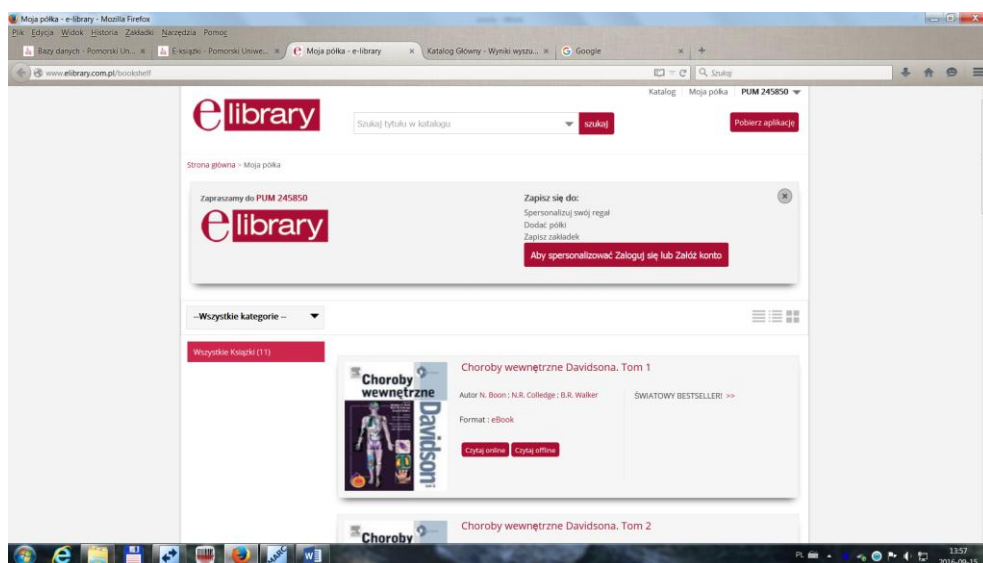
Moja półka - e-library - Mozilla Firefox

Plik Edycja Widok Historia Zakładki Narzędzia Pomoc

Bazy danych - Pomorski Un... × E-książki - Pomorski Uniwe... × Moja półka - e-library × Katalog Główny - Wyniki wyszu... × Google ×

www.elibrary.com.pl/bookshelf

Szukaj

Katalog Moja półka PUM 245850

elibrary

Szukaj tytułu w katalogu

szukaj

Pobierz aplikację

Strona główna > Moja półka

Zapraszamy do PUM 245850

elibrary

Zapisz się do:

Spersonalizuj swój regał

Dodać półki

Zapisz zakładek

Aby spersonalizować Zaloguj się lub Załóż konto

--Wszystkie kategorie --

Wszystkie Książki (11)

Choroby wewnętrzne Davidsona

Choroby wewnętrzne Davidsona. Tom 1

Autor N. Boon ; N.R. Colledge ; B.R. Walker

ŚWIATOWY BESTSELLER! >>

Format : eBook

Czytaj online Czytaj offline

Choroby

Choroby wewnętrzne Davidsona. Tom 2

PL 13:57 2016-09-15